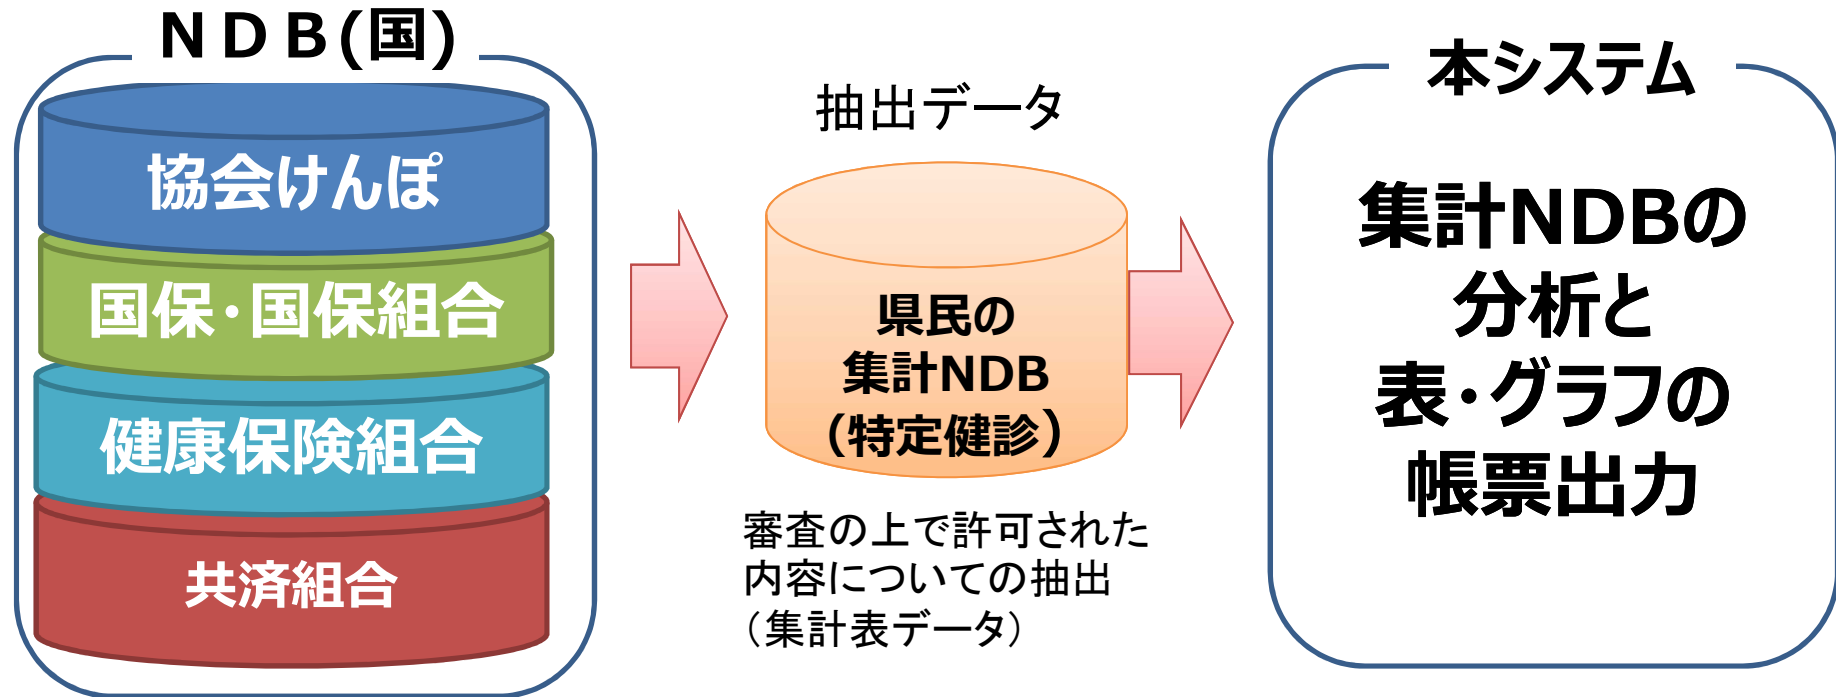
ＮＤＢ(国)

協会けんぽ

国保・国保組合

健康保険組合

共済組合

抽出データ

県民の
集計NDB
（特定健診）

審査の上で許可された
内容についての抽出
（集計表データ）

本システム

集計NDBの
分析と
表・グラフの
帳票出力